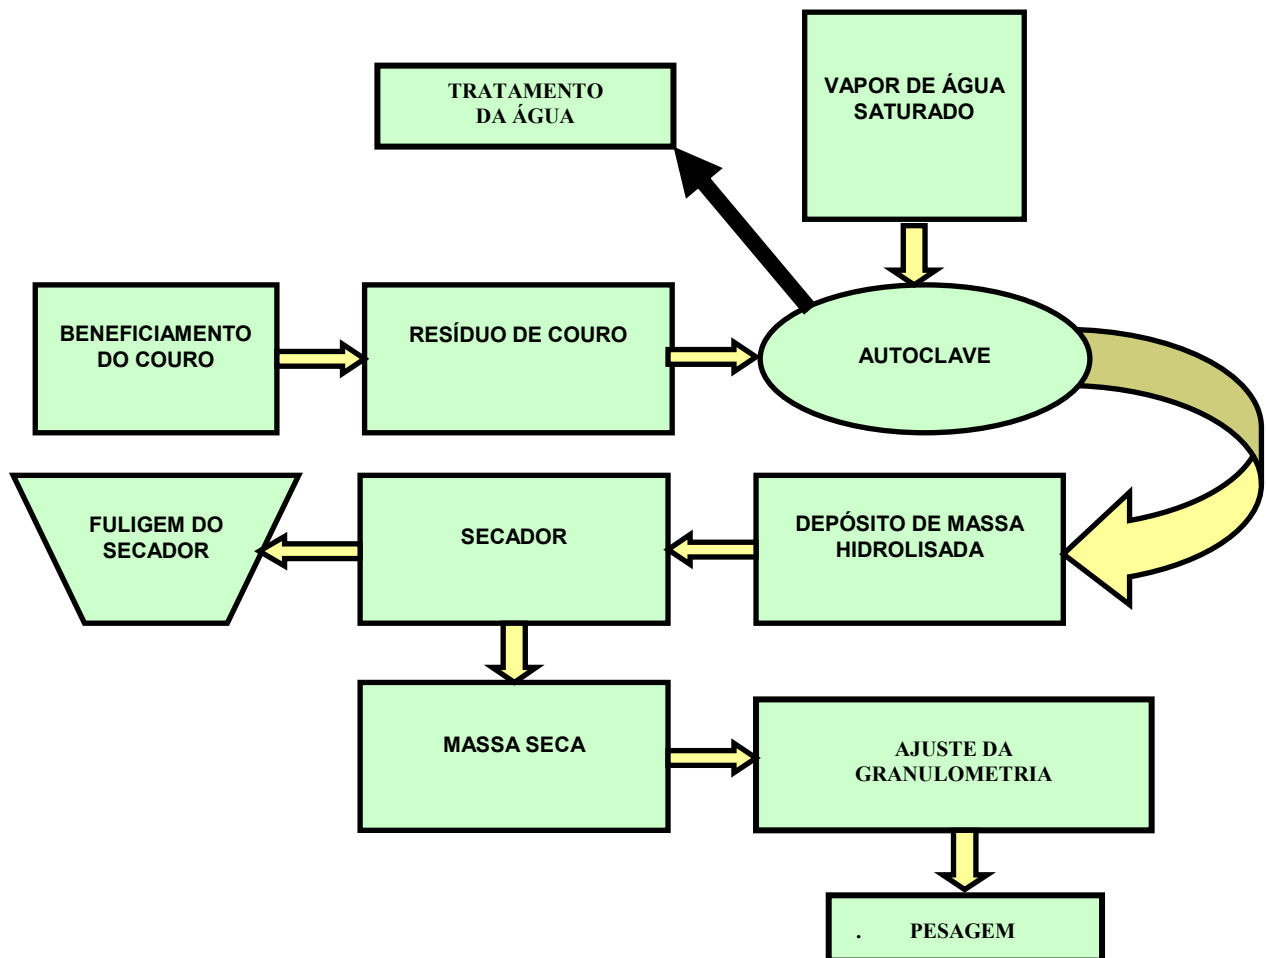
TRATAMENTO DA ÁGUA

VAPOR DE ÁGUA SATURADO

BENEFICIAMENTO DO COURO

RESÍDUO DE COURO

AUTOCLAVE

FULIGEM DO SECADOR

SECADOR

DEPÓSITO DE MASSA HIDROLISADA

MASSA SECA

AJUSTE DA GRANULOMETRIA

. PESAGEM